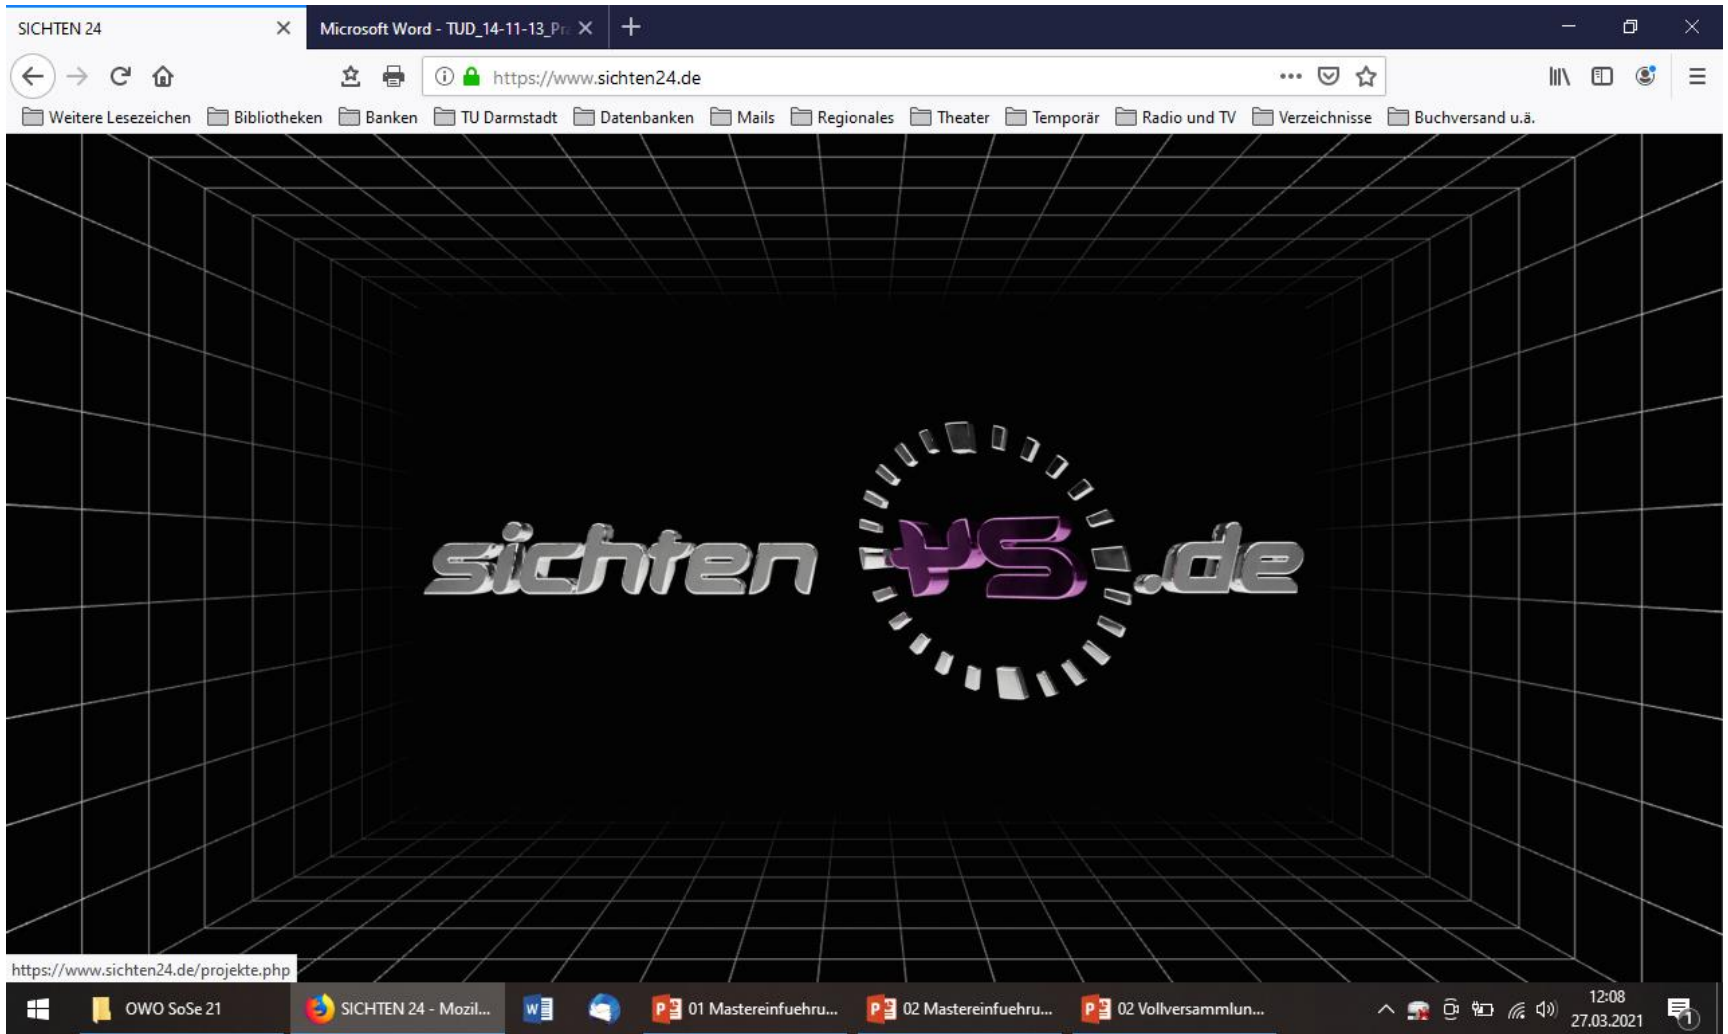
SICHTEN 24
Microsoft Word - TUD_14-11-13_Pr

https://www.sichten24.de

Weitere Lesezeichen
Bibliotheken
Banken
TU Darmstadt
Datenbanken
Mails
Regionales
Theater
Temporär
Radio und TV
Verzeichnisse
Buchversand u.ä.

sichten 24 .de

https://www.sichten24.de/projekte.php

OWO SoSe 21
SICHTEN 24 - Mozil...
01 Mastereinfuehru...
02 Mastereinfuehru...
02 Vollversammlun...
12:08
27.03.2021